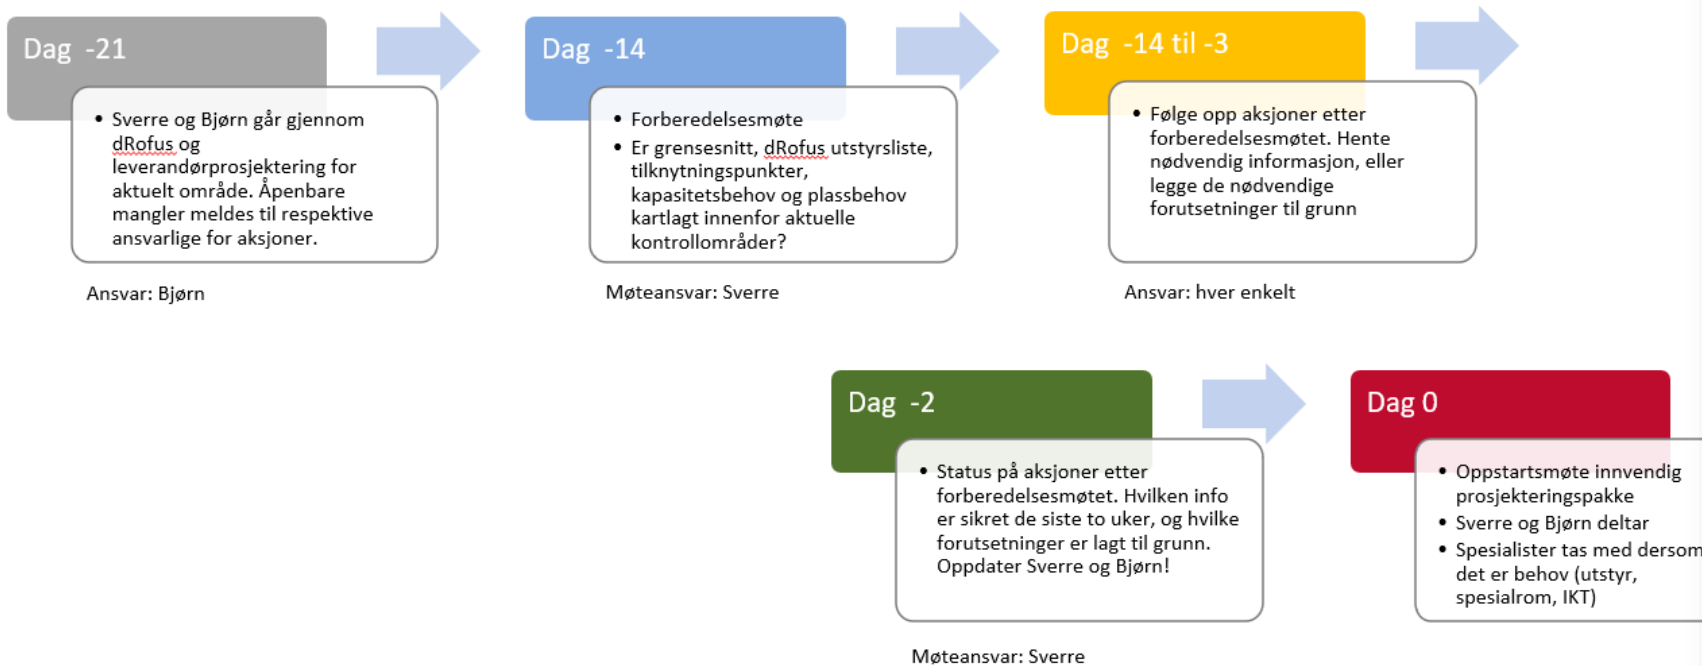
Dag -21

- Sverre og Bjørn går gjennom dRofus og leverandørprosjektering for aktuelt område. Åpenbare mangler meldes til respektive ansvarlige for aksjoner.

Ansvar: Bjørn

Dag -14

- Forberedelsesmøte
- Er grensesnitt, dRofus utstyrsliste, tilknytningspunkter, kapasitetsbehov og plassbehov kartlagt innenfor aktuelle kontrollområder?

Møteansvar: Sverre

Dag -14 til -3

- Følge opp aksjoner etter forberedelsesmøtet. Hente nødvendig informasjon, eller legge de nødvendige forutsetninger til grunn

Ansvar: hver enkelt

Dag -2

- Status på aksjoner etter forberedelsesmøtet. Hvilken info er sikret de siste to uker, og hvilke forutsetninger er lagt til grunn. Oppdater Sverre og Bjørn!

Møteansvar: Sverre

Dag 0

- Oppstartsmøte innvendig prosjekteringspakke
- Sverre og Bjørn deltar
- Spesialister tas med dersom det er behov (utstyr, spesialrom, IKT)